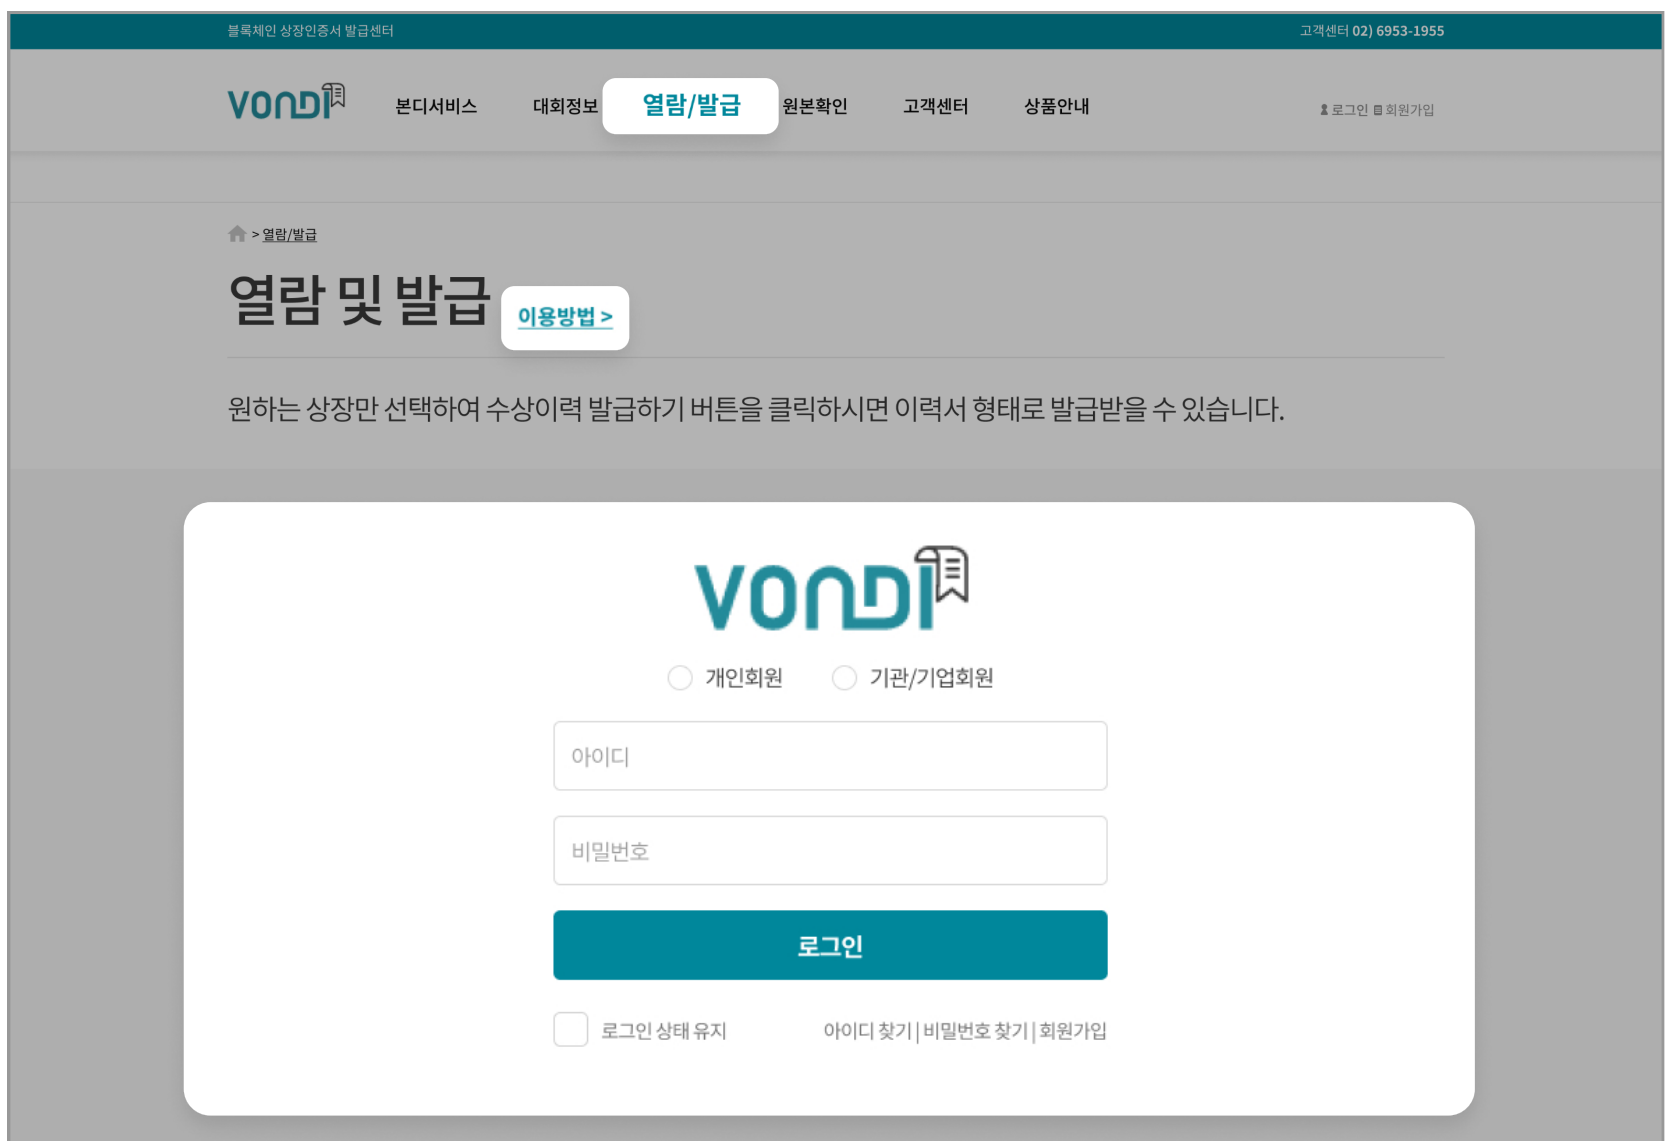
블록체인 상장인증서 발급센터

고객센터 02) 6953-1955

VONDI

본디서비스 대회정보 열람/발급 원본확인 고객센터 상품안내

로그인 회원가입

> 열람/발급

열람 및 발급

이용방법 >

원하는 상장만 선택하여 수상이력 발급하기 버튼을 클릭하시면 이력서 형태로 발급받을 수 있습니다.

VONDI

개인회원 기관/기업회원

아이디

비밀번호

로그인

로그인 상태 유지

아이디 찾기 | 비밀번호 찾기 | 회원가입